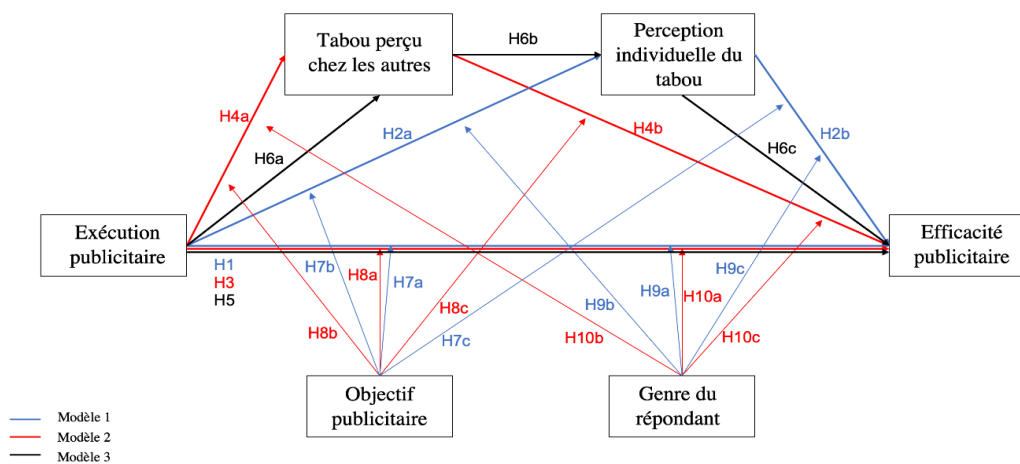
Tabou perçu chez les autres

H6b

Perception individuelle du tabou

H4a

H6a

H2a

H4b

H2b

H6c

Exécution publicitaire

Efficacité publicitaire

H1
H3
H5

H7b

H8a

H7a

H8b

H8c

H7c

H9b

H9a

H10a

H9c

H10b

H10c

Objectif publicitaire

Genre du répondant

Modèle 1
Modèle 2
Modèle 3